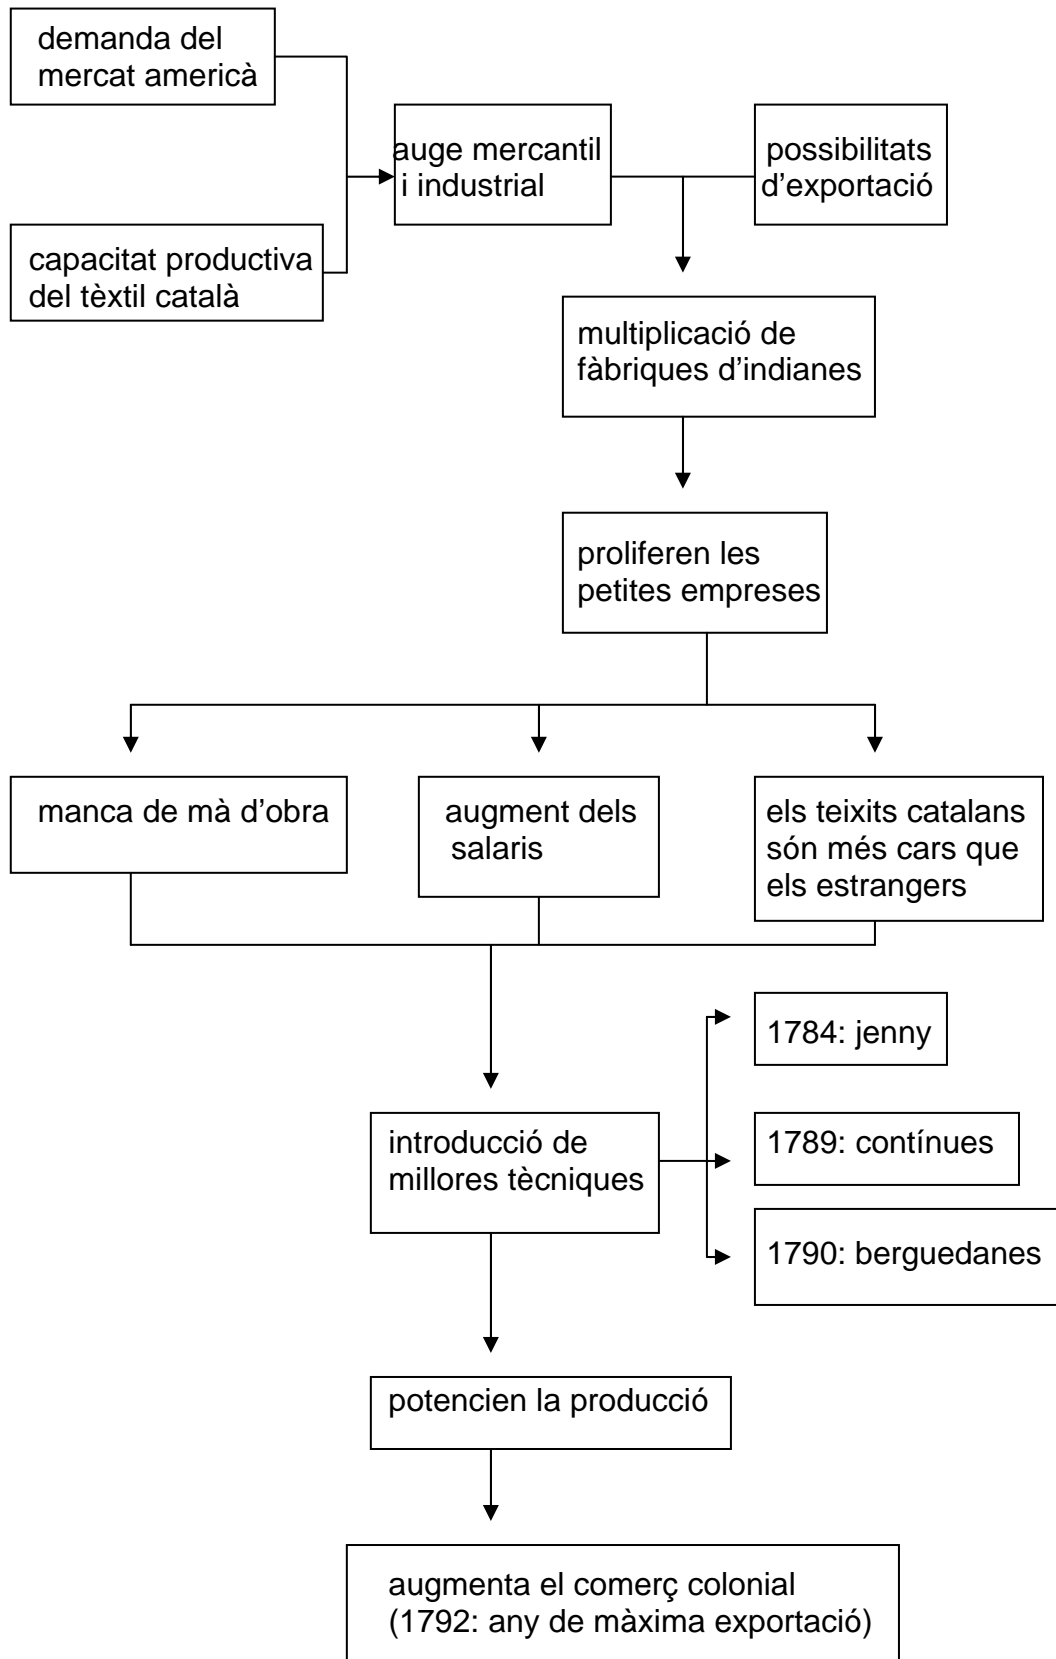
demanda del mercat americà

capacitat productiva del tèxtil català

auge mercantil i industrial

possibilitats d'exportació

multiplicació de fàbriques d'indianes

proliferen les petites empreses

manca de mà d'obra

augment dels salaris

els teixits catalans són més cars que els estrangers

introducció de millores tècniques

1784: jenny

1789: contínues

1790: berguedanes

potencien la producció

augmenta el comerç colonial (1792: any de màxima exportació)